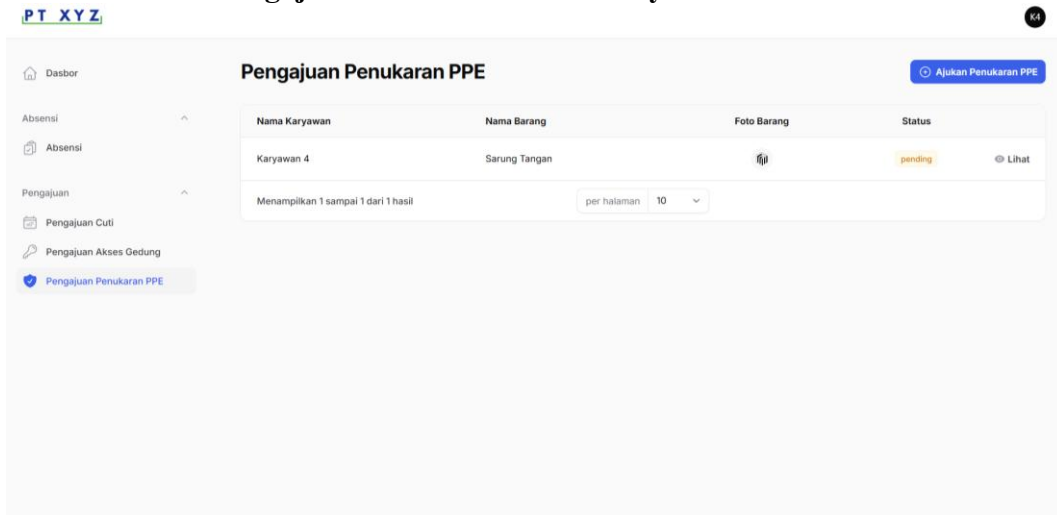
PT XYZ

K4

Dasbor

Absensi

Absensi

Pengajuan

Pengajuan Cuti

Pengajuan Akses Gedung

Pengajuan Penukaran PPE

Pengajuan Penukaran PPE

Ajukan Penukaran PPE

| Nama Karyawan | Nama Barang | Foto Barang | Status | |
|---|---|---|---|---|
| Karyawan 4 | Sarung Tangan | | pending | Lihat |

Menampilkan 1 sampai 1 dari 1 hasil

per halaman 10